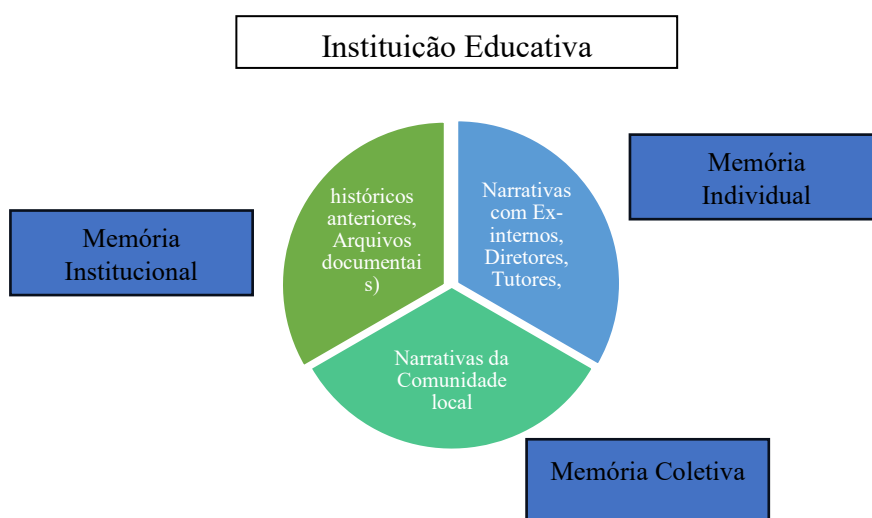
Instituição Educativa

Memória Individual

Memória Institucional

históricos anteriores, Arquivos documentais)

Narrativas com Ex-internos, Diretores, Tutores,

Narrativas da Comunidade local

Memória Coletiva